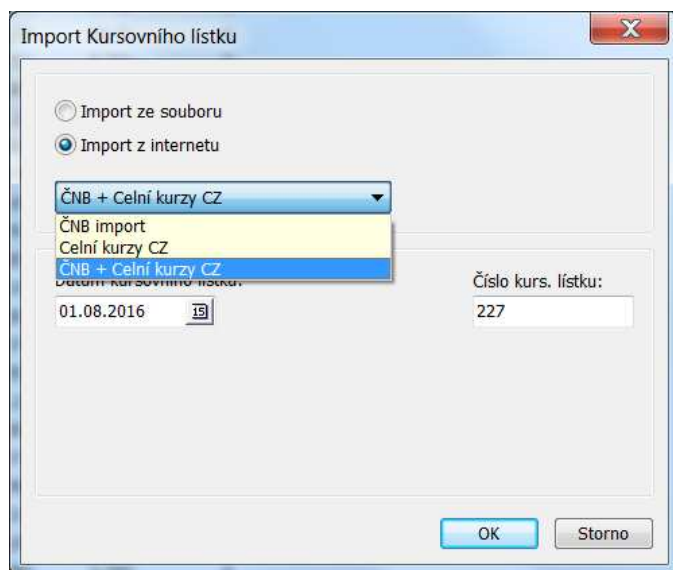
Import Kursovního lístku

Import ze souboru

Import z internetu

ČNB + Celní kurzy CZ

ČNB import
Celní kurzy CZ
ČNB + Celní kurzy CZ

Datum kursovního lístku:

01.08.2016

15

Číslo kurs. lístku:

227

OK

Storno